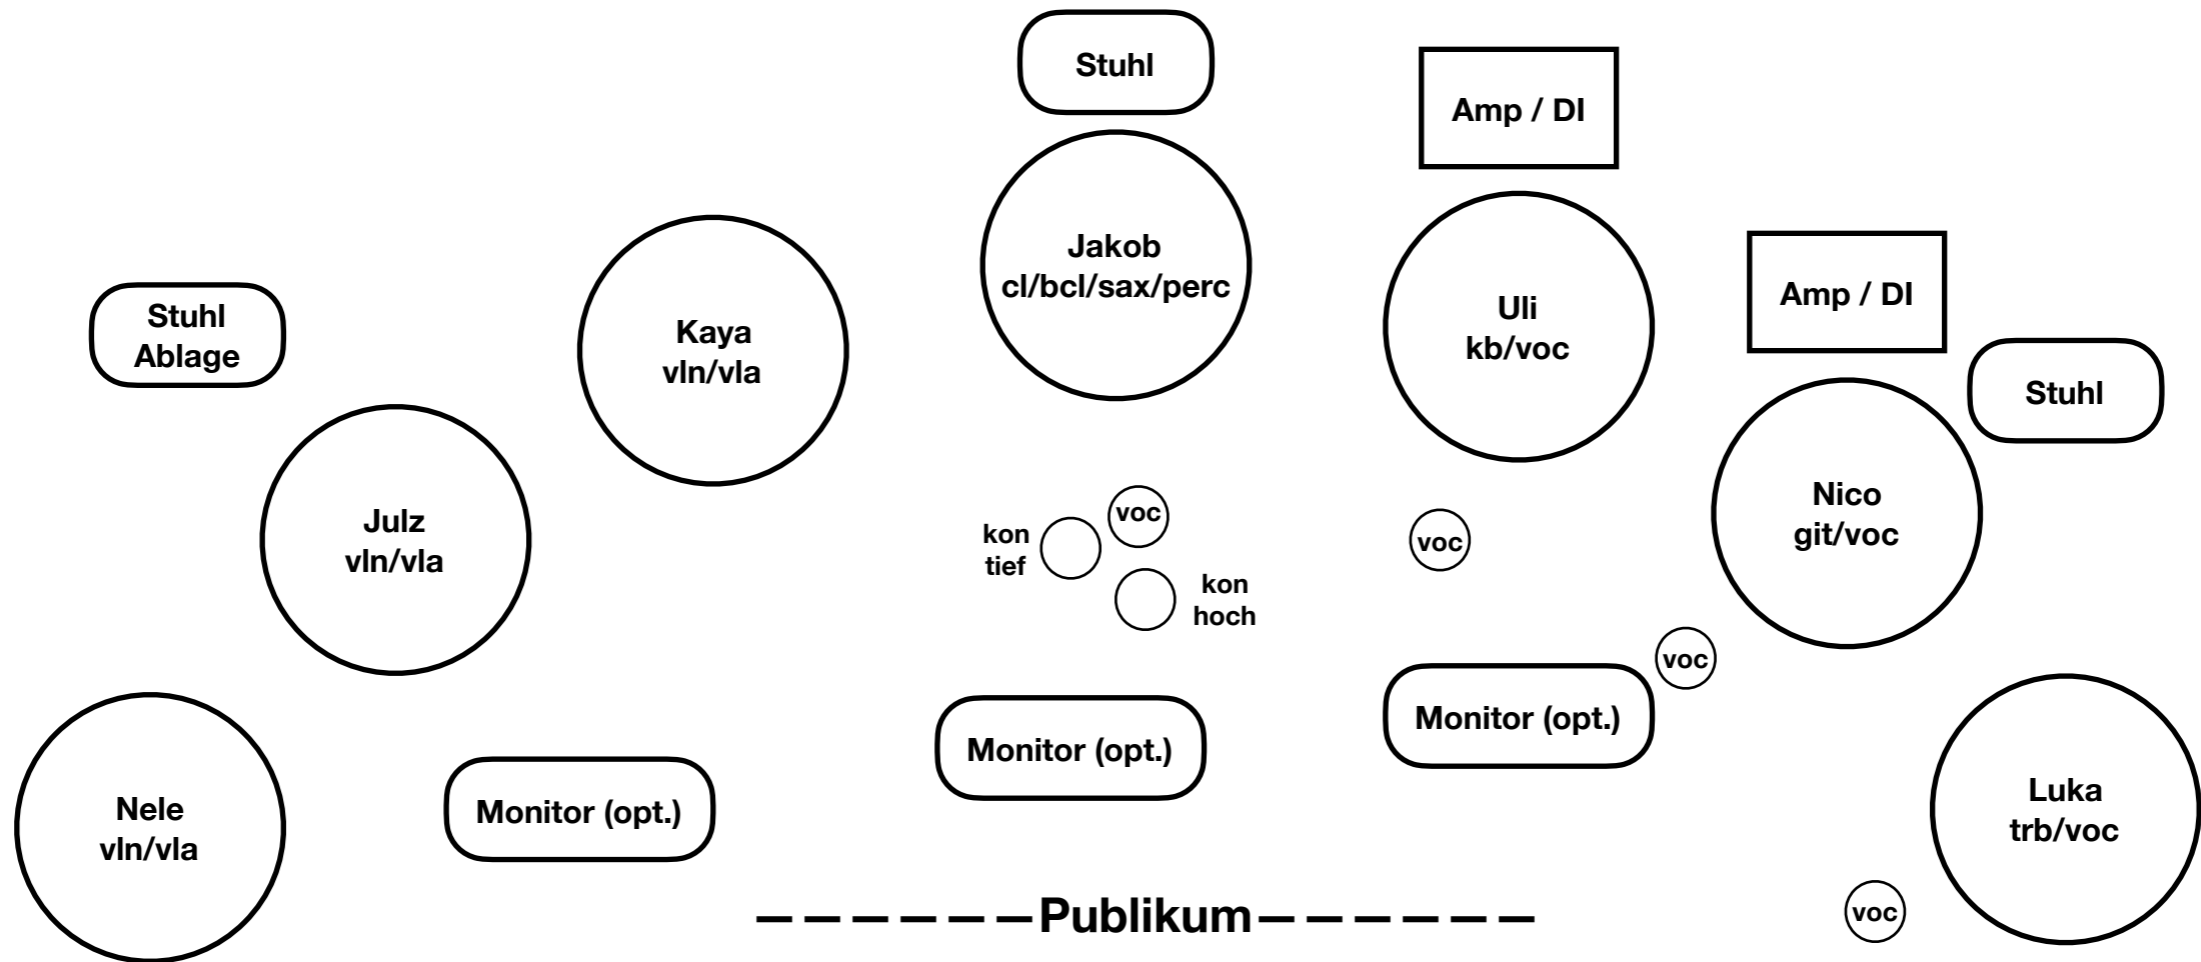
Stuhl

Amp / DI

Jakob
cl/bcl/sax/perc

Uli
kb/voc

Amp / DI

Stuhl
Ablage

Kaya
vln/vla

Stuhl

Nico
git/voc

Julz
vln/vla

voc

kon
tief

kon
hoch

voc

voc

Monitor (opt.)

Monitor (opt.)

Nele
vln/vla

Monitor (opt.)

Luka
trb/voc

------Publikum------

voc